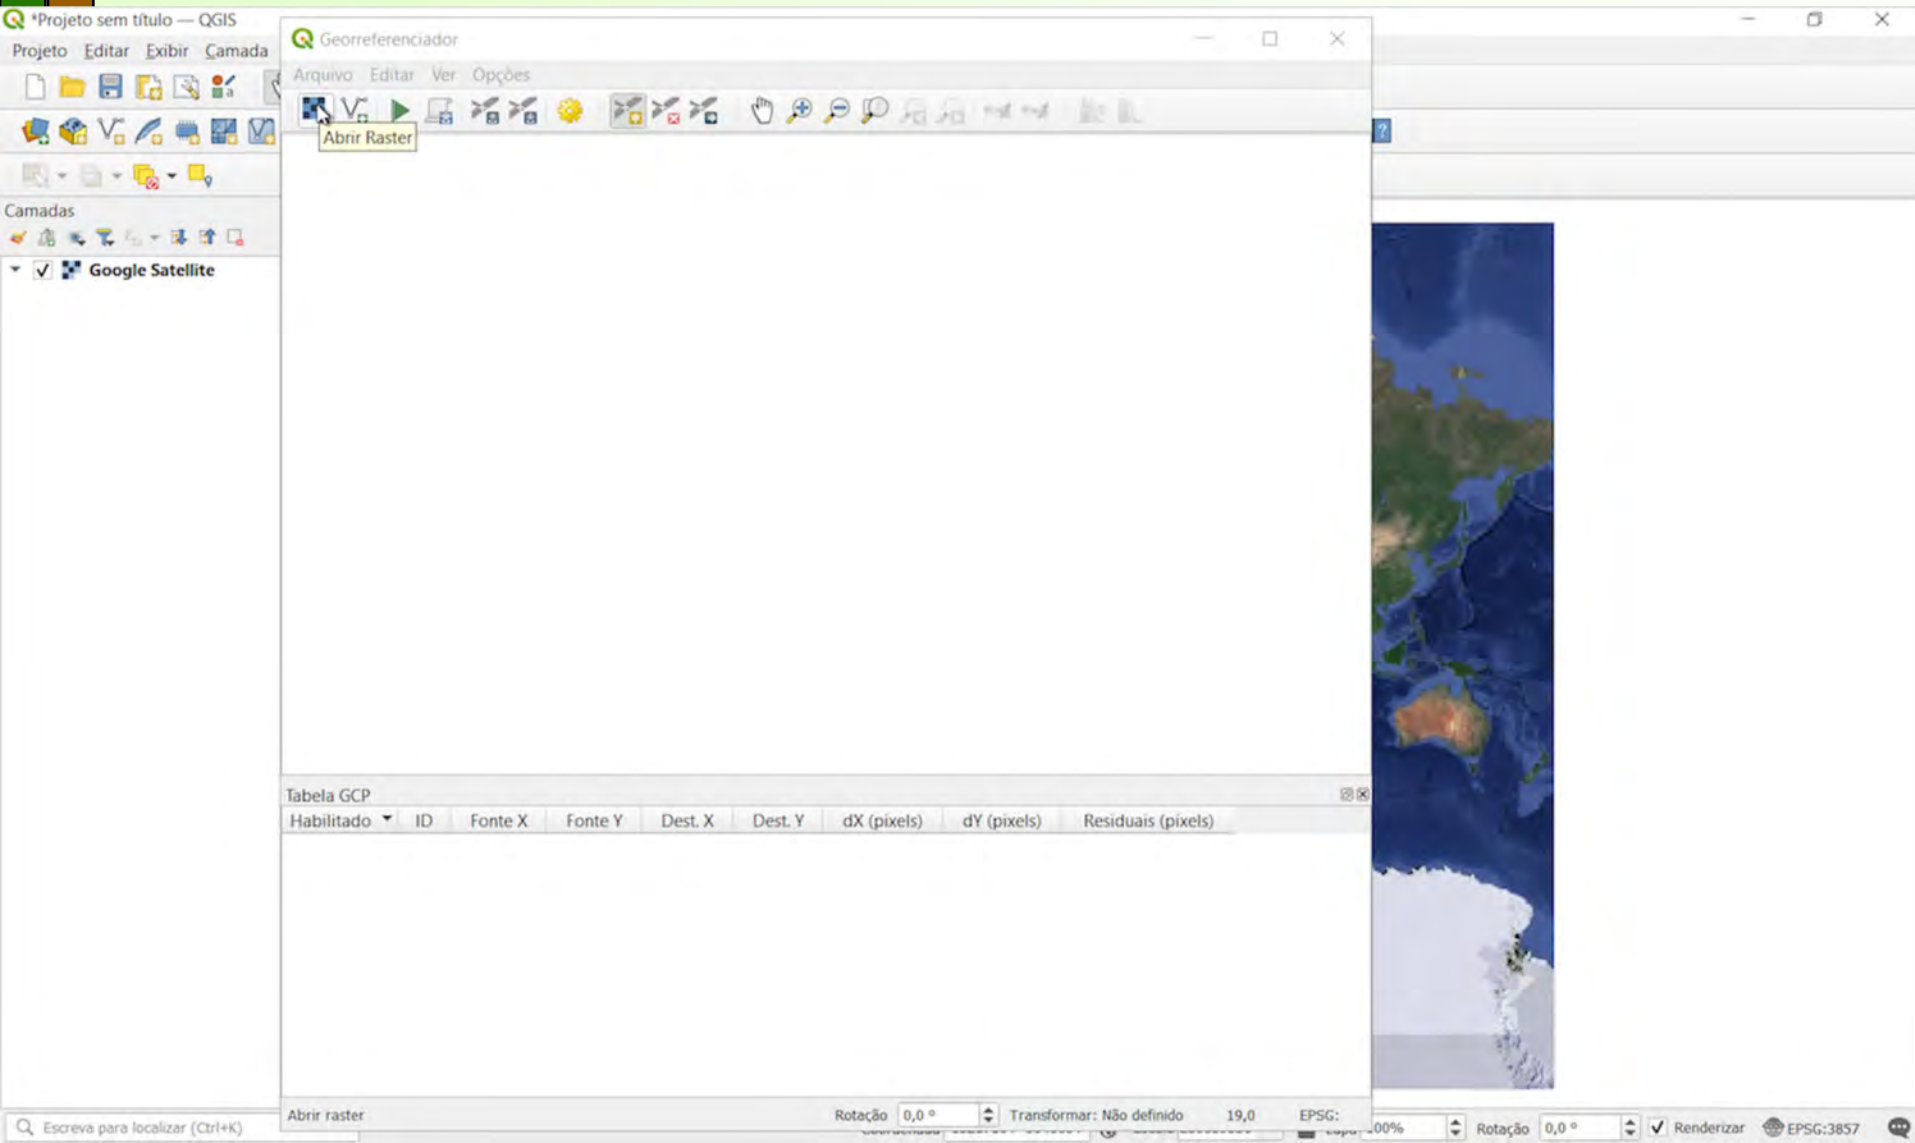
*Projeto sem título — QGIS

Projeto Editar Exibir Camada

Georreferenciador

Arquivo Editar Ver Opções

Abrir Raster

Camadas

Google Satellite

Tabela GCP

| Habilitado | ID | Fonte X | Fonte Y | Dest. X | Dest. Y | dX (pixels) | dY (pixels) | Residuais (pixels) |
|---|---|---|---|---|---|---|---|---|

Abrir raster

Rotação 0,0 ° Transformar: Não definido 19,0 EPSG:

Escreva para localizar (Ctrl+K)

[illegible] 100% Rotação 0,0 ° Renderizar EPSG:3857